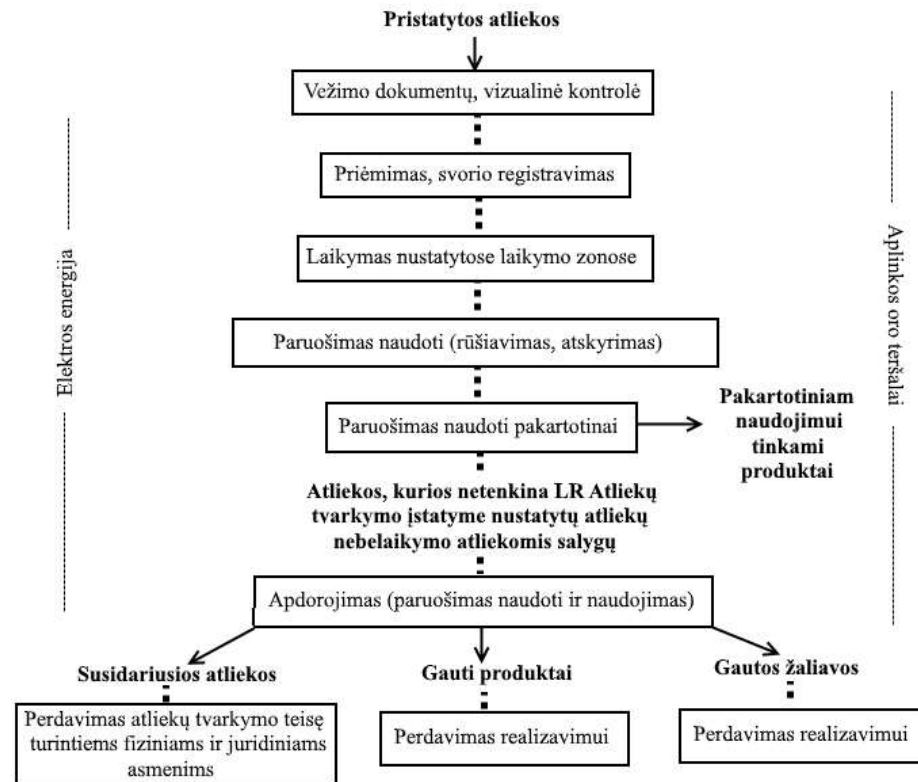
Pristatytos atliekos

Vežimo dokumentų, vizualinė kontrolė

Priėmimas, svorio registravimas

Laikymas nustatytose laikymo zonose

Paruošimas naudoti (rūšiavimas, atskyrimas)

Paruošimas naudoti pakartotinai

Pakartotiniam naudojimui tinkami produktai

Atliekos, kurios netenkina LR Atliekų tvarkymo įstatyme nustatytų atliekų nebelaikymo atliekomis salygų

Apdorojimas (paruošimas naudoti ir naudojimas)

Susidariusios atliekos

Gauti produktai

Gautos žaliavos

Perdavimas atliekų tvarkymo teisę turintiems fiziniams ir juridiniams asmenims

Perdavimas realizavimui

Perdavimas realizavimui

Elektros energija

Aplinkos oro teršalai